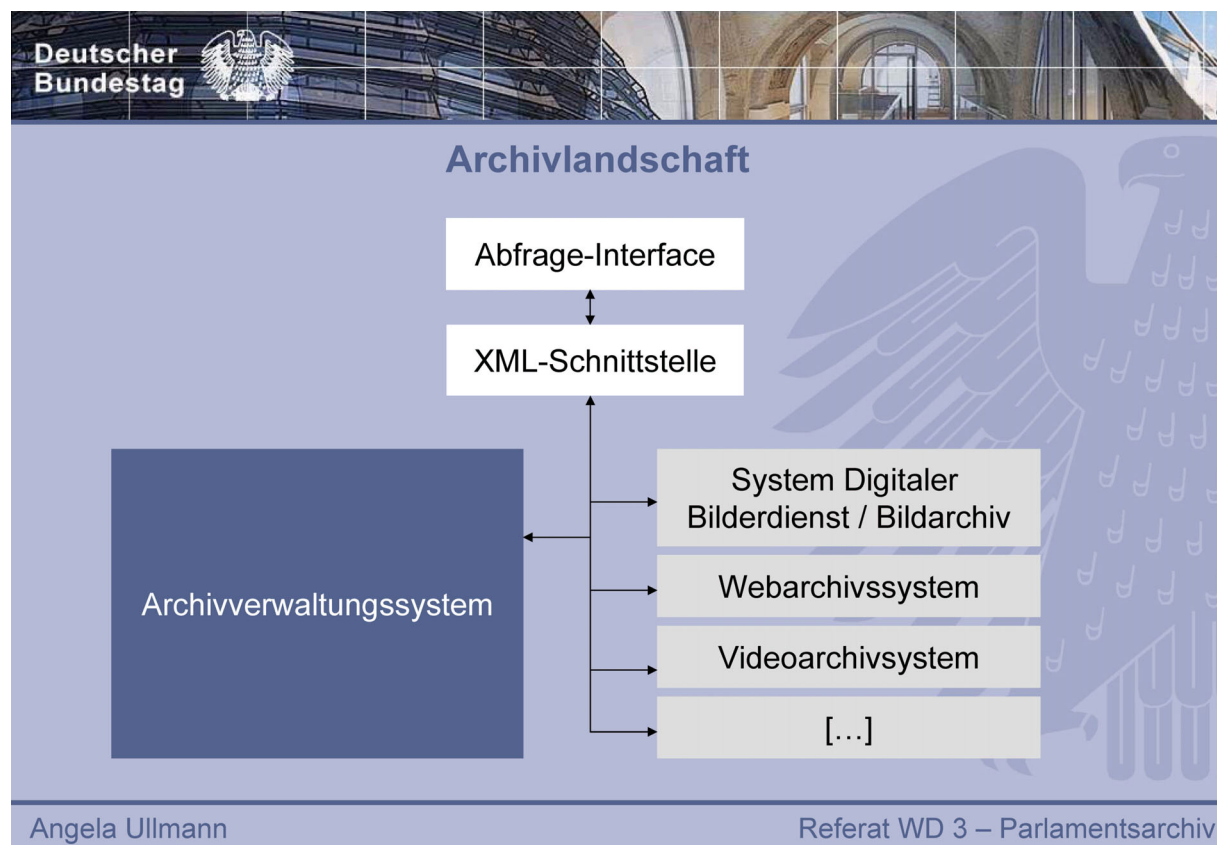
Deutscher Bundestag

Archivlandschaft

Abfrage-Interface

XML-Schnittstelle

Archivverwaltungssystem

System Digitaler Bilderdienst / Bildarchiv

Webarchivssystem

Videoarchivsystem

[…]

Angela Ullmann

Referat WD 3 – Parlamentsarchiv